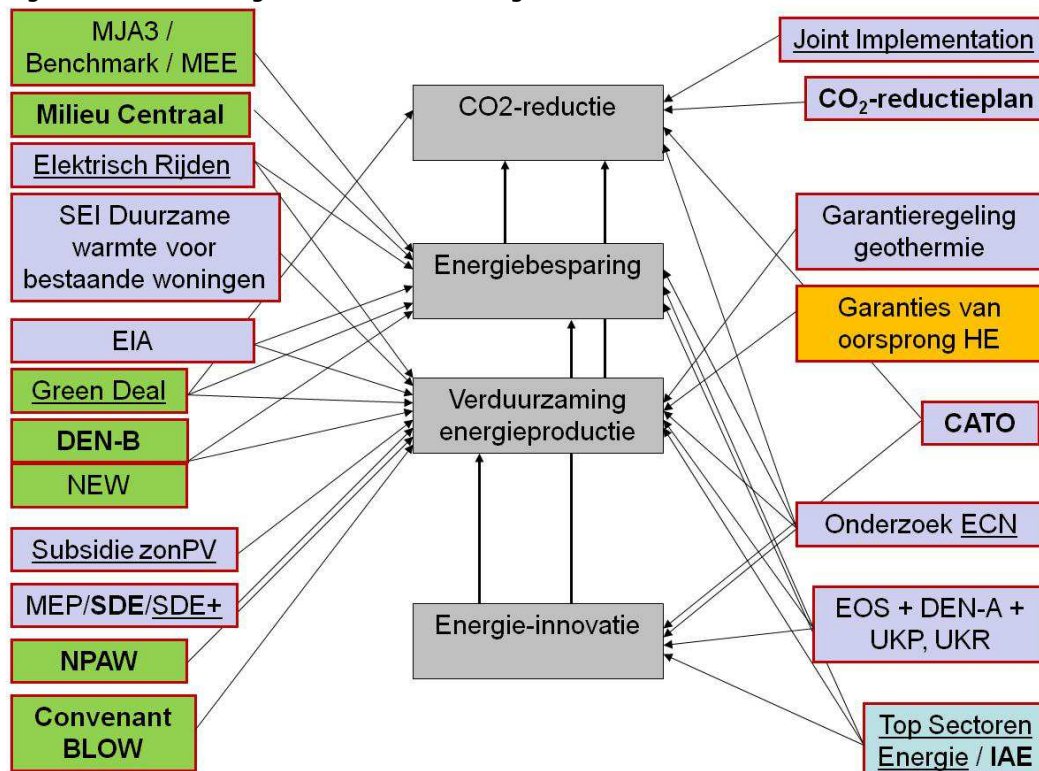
MJA3 / Benchmark / MEE

Milieu Centraal

Elektrisch Rijden

SEI Duurzame warmte voor bestaande woningen

EIA

Green Deal

DEN-B

NEW

Subsidie zonPV

MEP/SDE/SDE+

NPAW

Convenant BLOW

CO2-reductie

Energiebesparing

Verduurzaming energieproductie

Energie-innovatie

Joint Implementation

$CO_2$-reductieplan

Garantieregeling geothermie

Garanties van oorsprong HE

CATO

Onderzoek ECN

EOS + DEN-A + UKP, UKR

Top Sectoren Energie / IAE